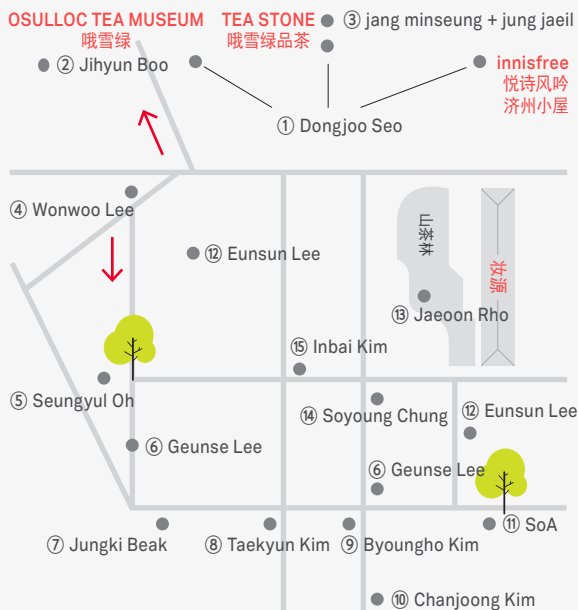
OSULLOC TEA MUSEUM
哦雪绿

TEA STONE
哦雪绿品茶

③ jang minseung + jung jaeil

② Jihyun Boo

innisfree
悦诗风吟
济州小屋

① Dongjoo Seo

④ Wonwoo Lee

⑫ Eunsun Lee

山茶林

妆源

⑬ Jaeoon Rho

⑮ Inbai Kim

⑤ Seungyul Oh

⑭ Soyoung Chung

⑫ Eunsun Lee

⑥ Geunse Lee

⑥ Geunse Lee

⑪ SoA

⑦ Jungki Beak

⑧ Taekyun Kim

⑨ Byoungho Kim

⑩ Chanjoong Kim